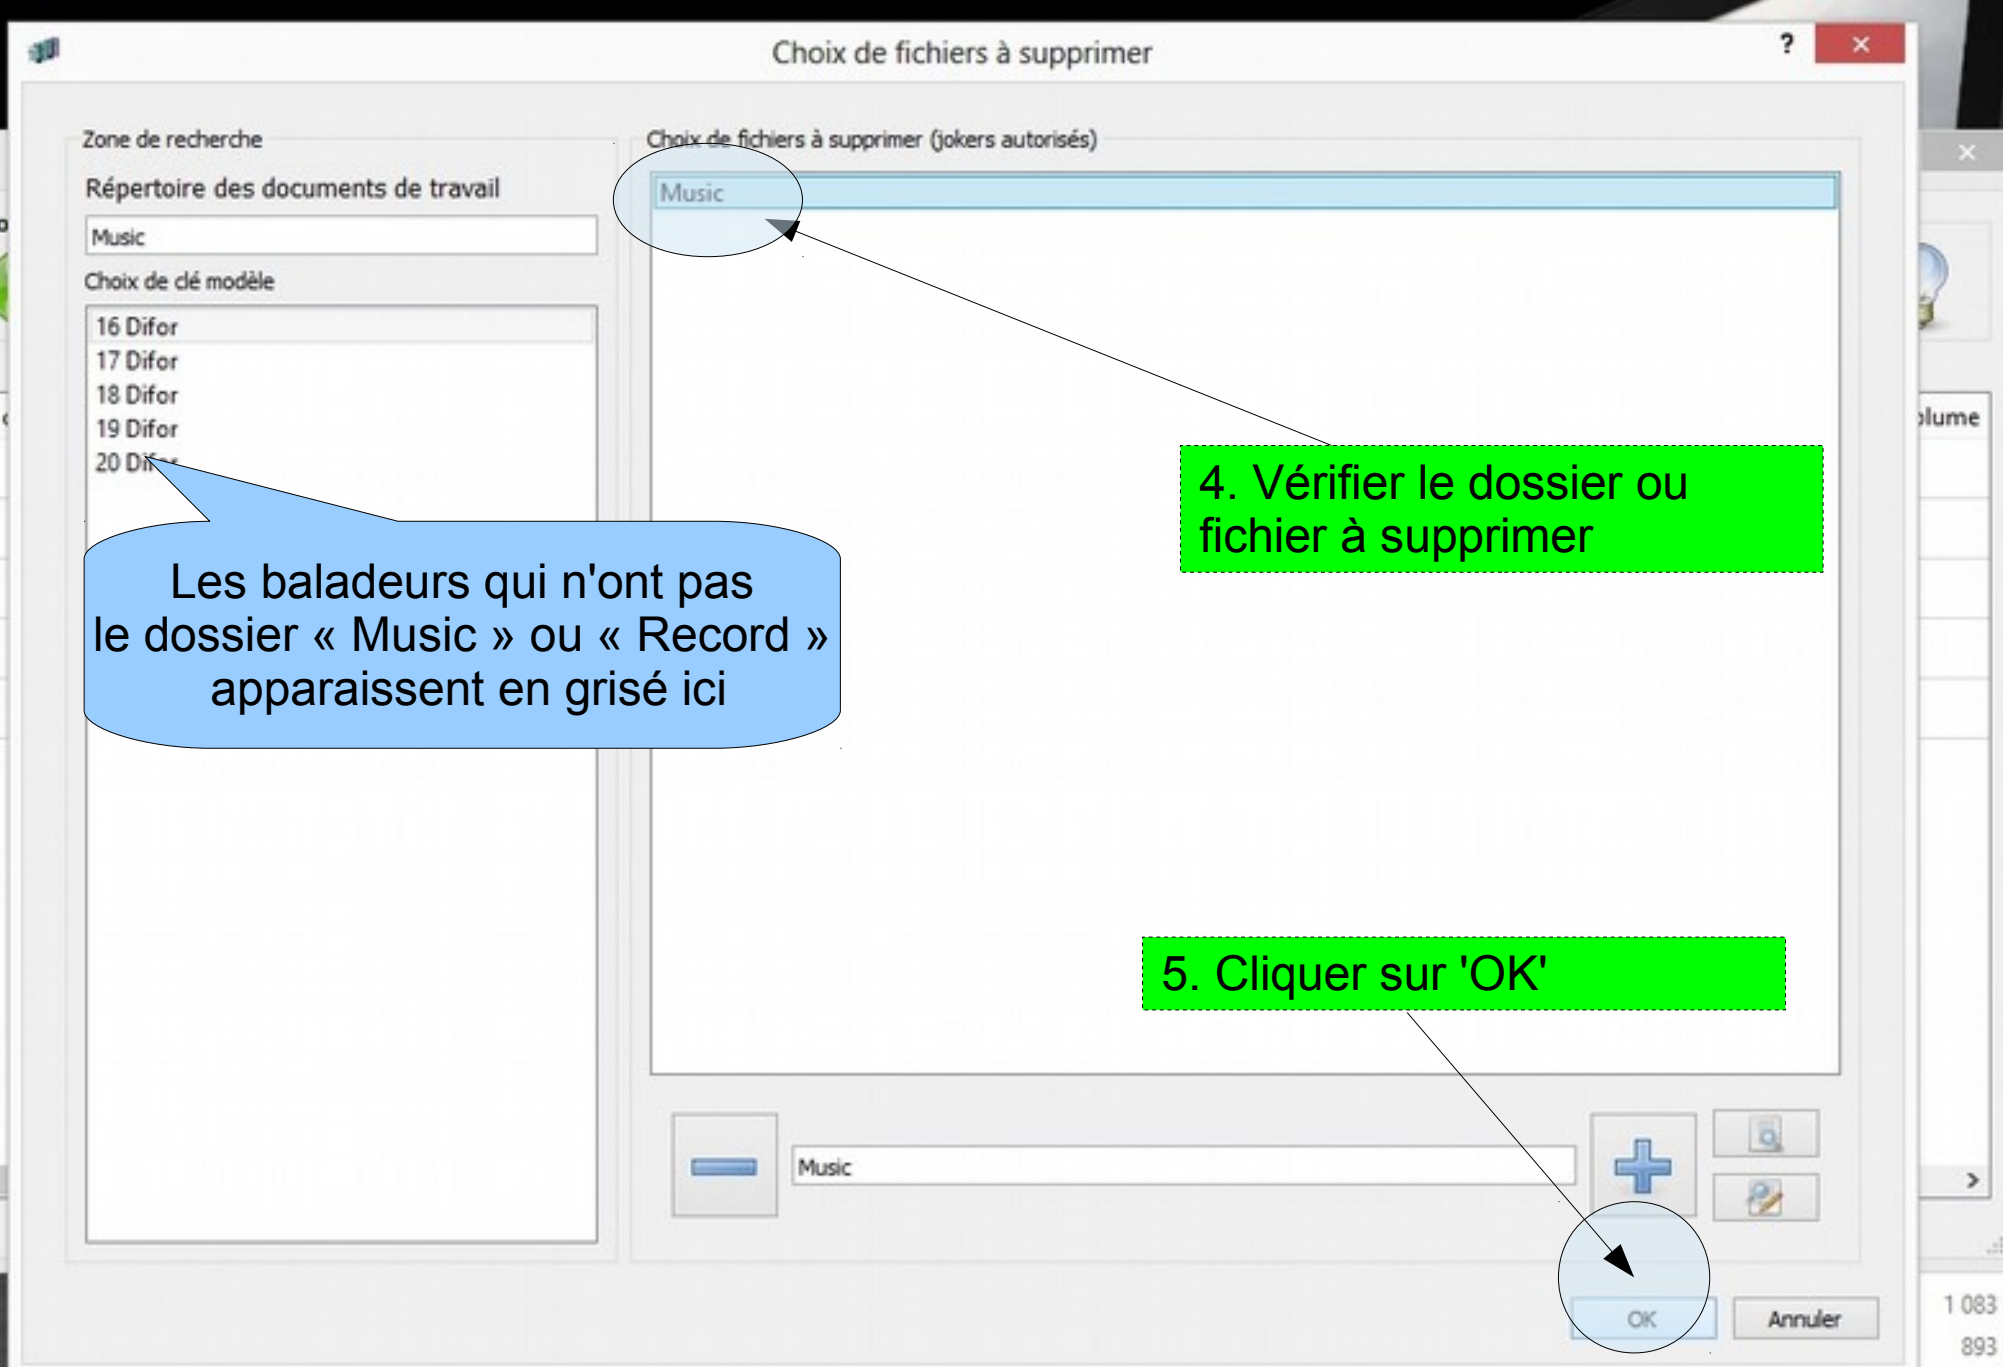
Choix de fichiers à supprimer

?

Zone de recherche

Répertoire des documents de travail

Music

Choix de clé modèle

16 Difor
17 Difor
18 Difor
19 Difor
20 Di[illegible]

Les baladeurs qui n'ont pas le dossier « Music » ou « Record » apparaissent en grisé ici

Choix de fichiers à supprimer (jokers autorisés)

Music

4. Vérifier le dossier ou fichier à supprimer

5. Cliquer sur 'OK'

Music

OK

Annuler

lume

1 083

893